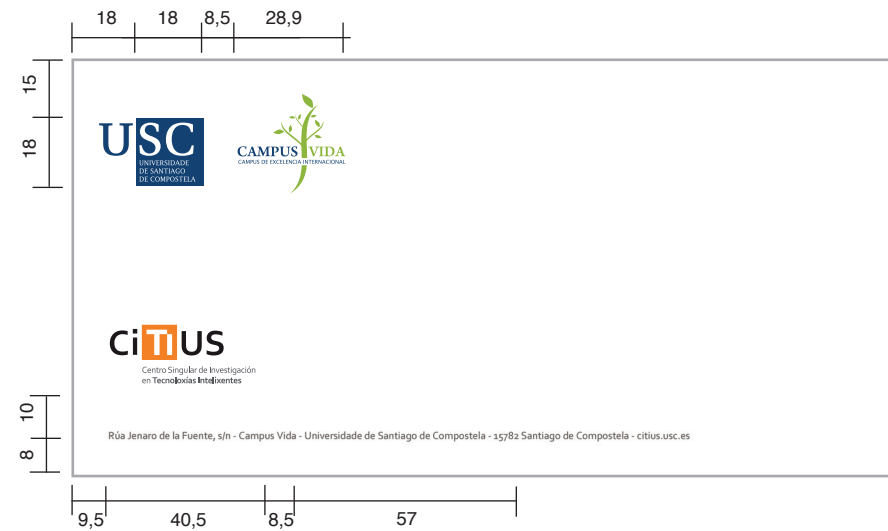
18 18 8,5 28,9

15

18

USC
UNIVERSIDADE DE SANTIAGO DE COMPOSTELA

CAMPUS VIDA
CAMPUS DE EXCELENCIA INTERNACIONAL

CiTIUS
Centro Singular de Investigación en Tecnoloxías Intelixentes

10

8

Rúa Jenaro de la Fuente, s/n - Campus Vida - Universidade de Santiago de Compostela - 15782 Santiago de Compostela - citius.usc.es

9,5 40,5 8,5 57